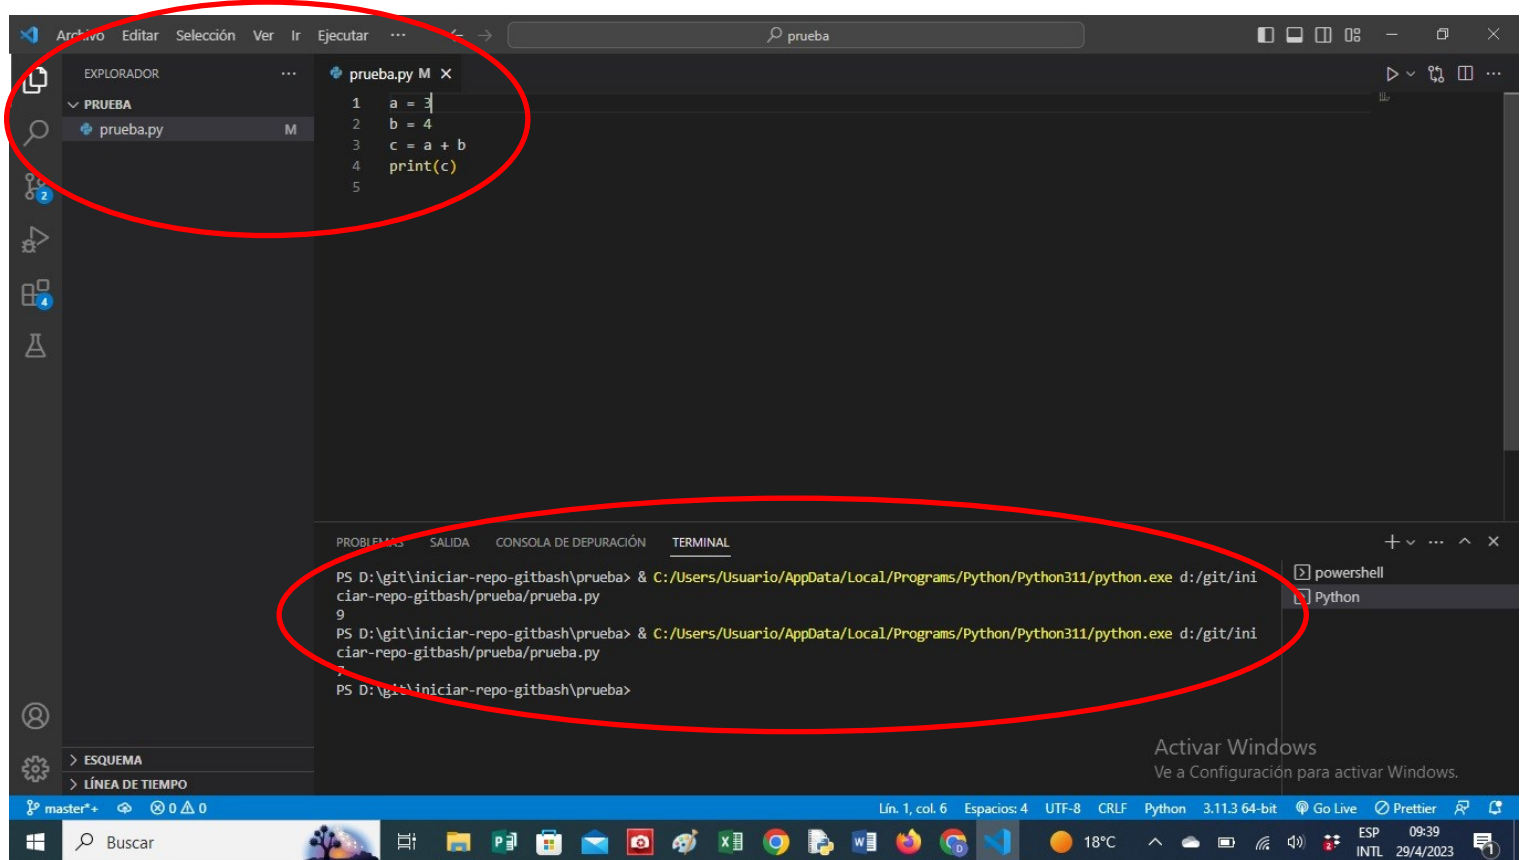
Archivo Editar Selección Ver Ir Ejecutar ···

prueba

EXPLORADOR ···

PRUEBA

prueba.py M

prueba.py M ×

1 a = 3
2 b = 4
3 c = a + b
4 print(c)
5

PROBLEMAS SALIDA CONSOLA DE DEPURACIÓN TERMINAL

PS D:\git\iniciar-repo-gitbash\prueba> & C:/Users/Usuario/AppData/Local/Programs/Python/Python311/python.exe d:/git/iniciar-repo-gitbash/prueba/prueba.py
9
PS D:\git\iniciar-repo-gitbash\prueba> & C:/Users/Usuario/AppData/Local/Programs/Python/Python311/python.exe d:/git/iniciar-repo-gitbash/prueba/prueba.py
7
PS D:\git\iniciar-repo-gitbash\prueba>

powershell
Python

Activar Windows
Ve a Configuración para activar Windows.

ESQUEMA
LÍNEA DE TIEMPO

master*+ ⊗ 0 ⚠ 0 Lín. 1, col. 6 Espacios: 4 UTF-8 CRLF Python 3.11.3 64-bit Go Live Prettier

Buscar 18°C ESP INTL 09:39 29/4/2023